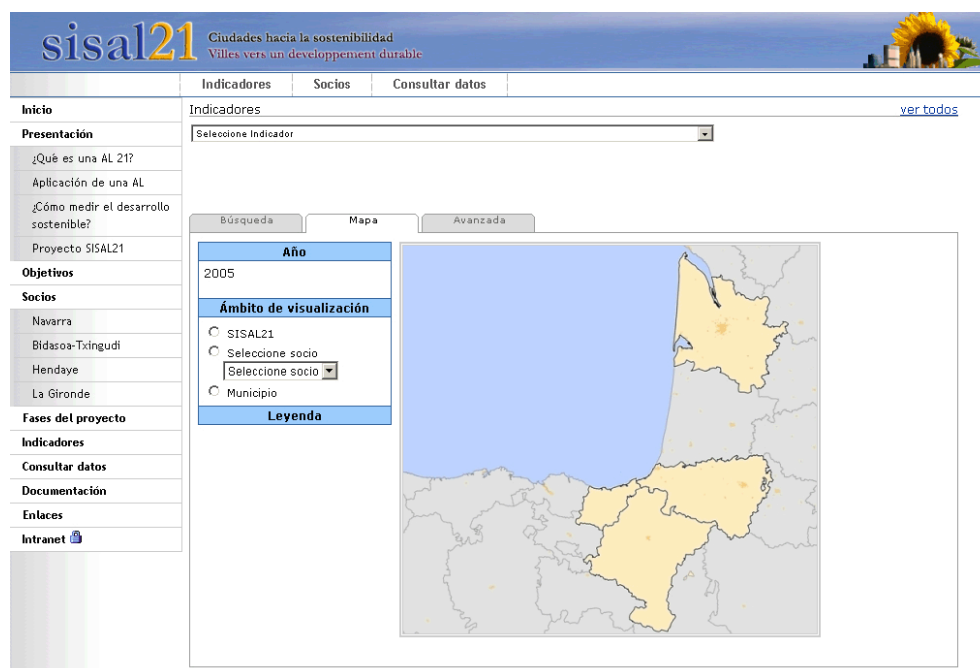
sisal21 Ciudades hacia la sostenibilidad Villes vers un developpement durable

Indicadores Socios Consultar datos

Inicio
Presentación
¿Qué es una AL 21?
Aplicación de una AL
¿Cómo medir el desarrollo sostenible?
Proyecto SISAL21
Objetivos
Socios
Navarra
Bidasoa-Txingudi
Hendaye
La Gironde
Fases del proyecto
Indicadores
Consultar datos
Documentación
Enlaces
Intranet

Indicadores

ver todos

Seleccione Indicador

Búsqueda Mapa Avanzada

Año
2005

Ámbito de visualización
SISAL21
Seleccione socio
Seleccione socio
Municipio

Leyenda